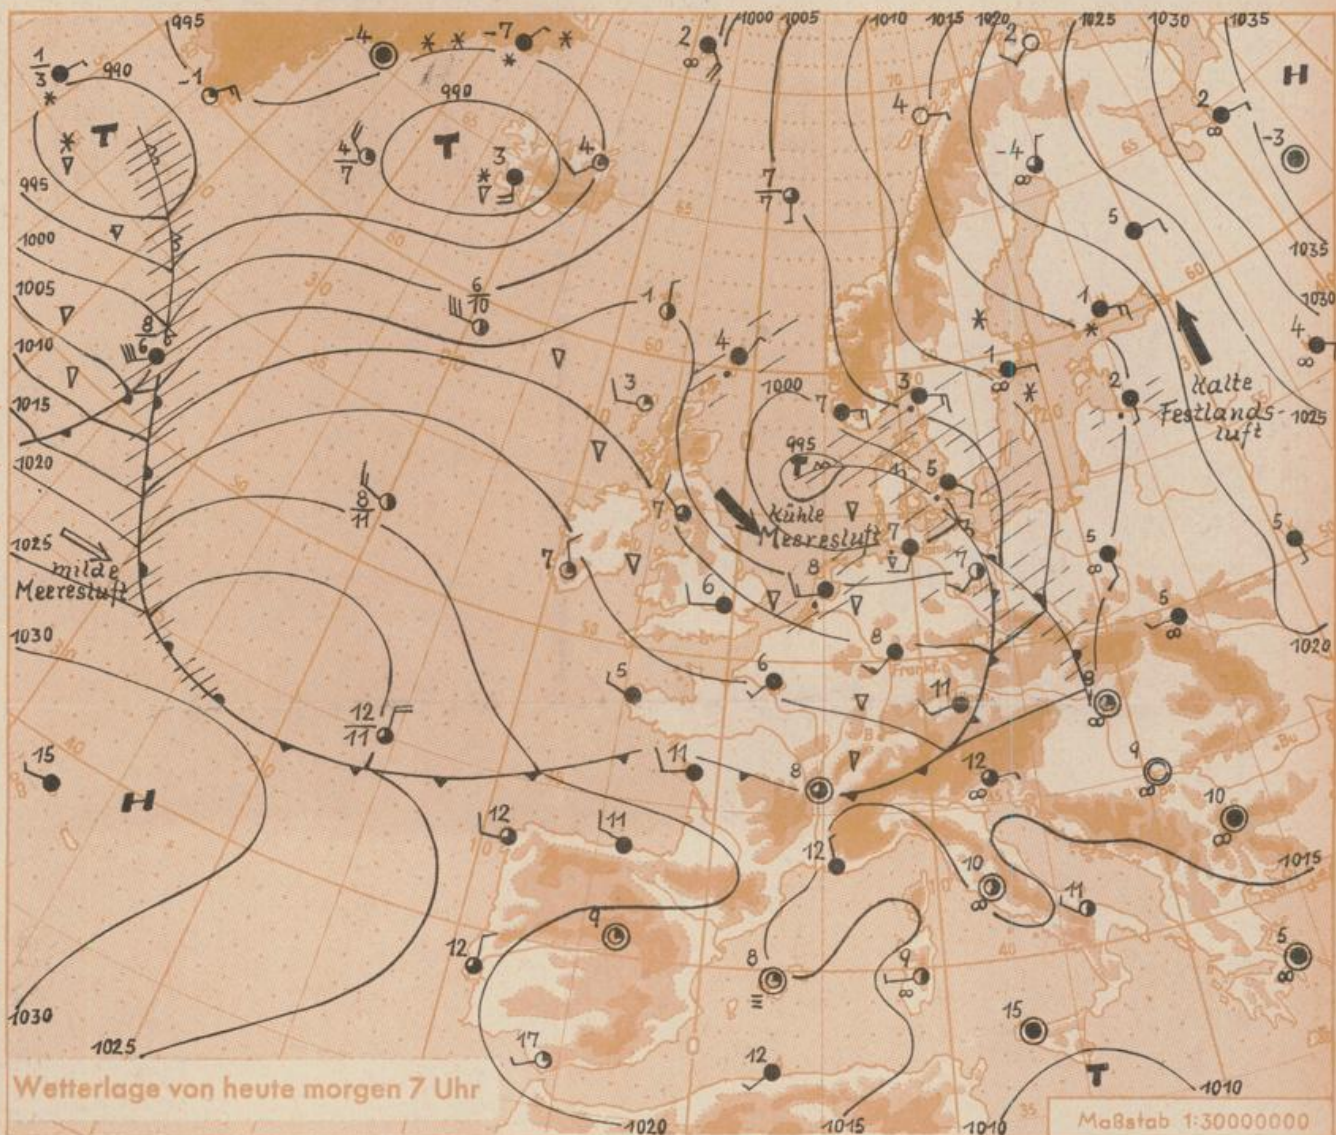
995
1000 1005 1010 1015 1020 1025 1030 1035
H
T
T
990
990
995
1000
1005
1010
1015
1020
1025
milde Meeresluft
1030
T
1000
995
kühle Meeresluft
Kalte Festlandsluft
1035
1030
1025
1020
H
1015
1030
1025
1020
1015
1010
T
1010
$\frac{1}{3}$
-1
-4
-7
2
4
$\frac{4}{7}$
3
4
$\frac{7}{7}$
-4
-3
2
5
1
4
1
2
$\frac{6}{10}$
$\frac{8}{6}$
1
4
3
7
3
5
7
7
$\frac{8}{11}$
7
6
8
8
5
5
6
11
9
8
$\frac{12}{11}$
11
8
12
15
12
11
12
10
10
11
9
12
8
9
5
17
15
12
Wetterlage von heute morgen 7 Uhr
Maßstab 1:30000000